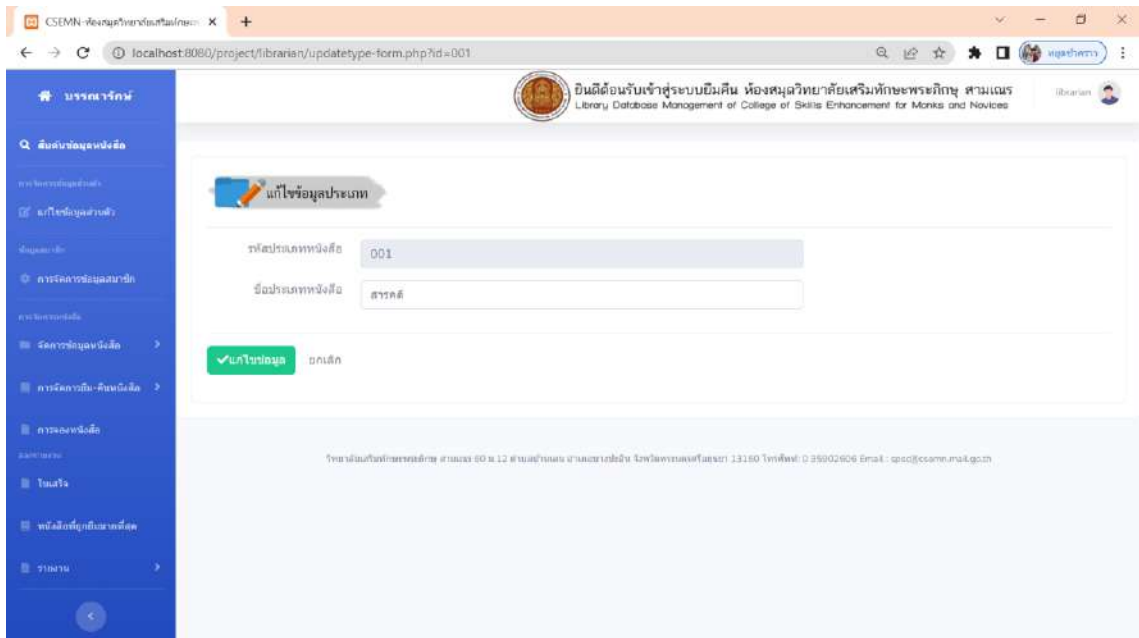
CSEMN-ห้องสมุดวิทยาลัยเสริมทักษะ ×

localhost:8080/project/librarian/updatetype-form.php?id=001

บรรณารักษ์

ยินดีต้อนรับเข้าสู่ระบบยืมคืน ห้องสมุดวิทยาลัยเสริมทักษะพระภิกษุ สามเณร
Library Database Management of College of Skills Enhancement for Monks and Novices

librarian

ค้นหาข้อมูลหนังสือ

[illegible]

แก้ไขข้อมูลส่วนตัว

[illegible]

การจัดการข้อมูลสมาชิก

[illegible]

จัดการข้อมูลหนังสือ

การจัดการยืม-คืนหนังสือ

การจองหนังสือ

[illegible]

โหมดใจ

หนังสือที่ถูกยืมมากที่สุด

รายงาน

แก้ไขข้อมูลประเภท

รหัสประเภทหนังสือ 001

ชื่อประเภทหนังสือ สารคดี

✔แก้ไขข้อมูล ยกเลิก

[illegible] 13160 โทรศัพท์ 0 35902606 Email : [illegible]